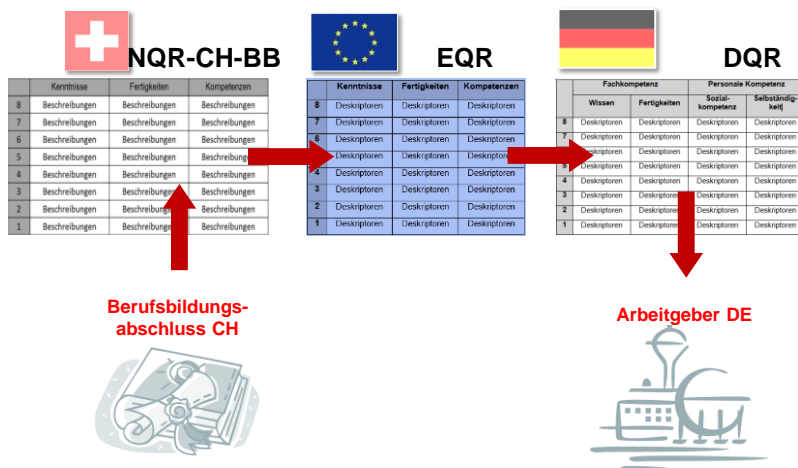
NQR-CH-BB

| | Kenntnisse | Fertigkeiten | Kompetenzen |
|---|---|---|---|
| 8 | Beschreibungen | Beschreibungen | Beschreibungen |
| 7 | Beschreibungen | Beschreibungen | Beschreibungen |
| 6 | Beschreibungen | Beschreibungen | Beschreibungen |
| 5 | Beschreibungen | Beschreibungen | Beschreibungen |
| 4 | Beschreibungen | Beschreibungen | Beschreibungen |
| 3 | Beschreibungen | Beschreibungen | Beschreibungen |
| 2 | Beschreibungen | Beschreibungen | Beschreibungen |
| 1 | Beschreibungen | Beschreibungen | Beschreibungen |

EQR

| | Kenntnisse | Fertigkeiten | Kompetenzen |
|---|---|---|---|
| 8 | Deskriptoren | Deskriptoren | Deskriptoren |
| 7 | Deskriptoren | Deskriptoren | Deskriptoren |
| 6 | Deskriptoren | Deskriptoren | Deskriptoren |
| 5 | Deskriptoren | Deskriptoren | Deskriptoren |
| 4 | Deskriptoren | Deskriptoren | Deskriptoren |
| 3 | Deskriptoren | Deskriptoren | Deskriptoren |
| 2 | Deskriptoren | Deskriptoren | Deskriptoren |
| 1 | Deskriptoren | Deskriptoren | Deskriptoren |

DQR

| | Fachkompetenz | | Personale Kompetenz | |
|---|---|---|---|---|
| | Wissen | Fertigkeiten | Sozial-kompetenz | Selbständigkeit |
| 8 | Deskriptoren | Deskriptoren | Deskriptoren | Deskriptoren |
| 7 | Deskriptoren | Deskriptoren | Deskriptoren | Deskriptoren |
| 6 | Deskriptoren | Deskriptoren | Deskriptoren | Deskriptoren |
| 5 | Deskriptoren | Deskriptoren | Deskriptoren | Deskriptoren |
| 4 | Deskriptoren | Deskriptoren | Deskriptoren | Deskriptoren |
| 3 | Deskriptoren | Deskriptoren | Deskriptoren | Deskriptoren |
| 2 | Deskriptoren | Deskriptoren | Deskriptoren | Deskriptoren |
| 1 | Deskriptoren | Deskriptoren | Deskriptoren | Deskriptoren |

Berufsbildungsabschluss CH

Arbeitgeber DE